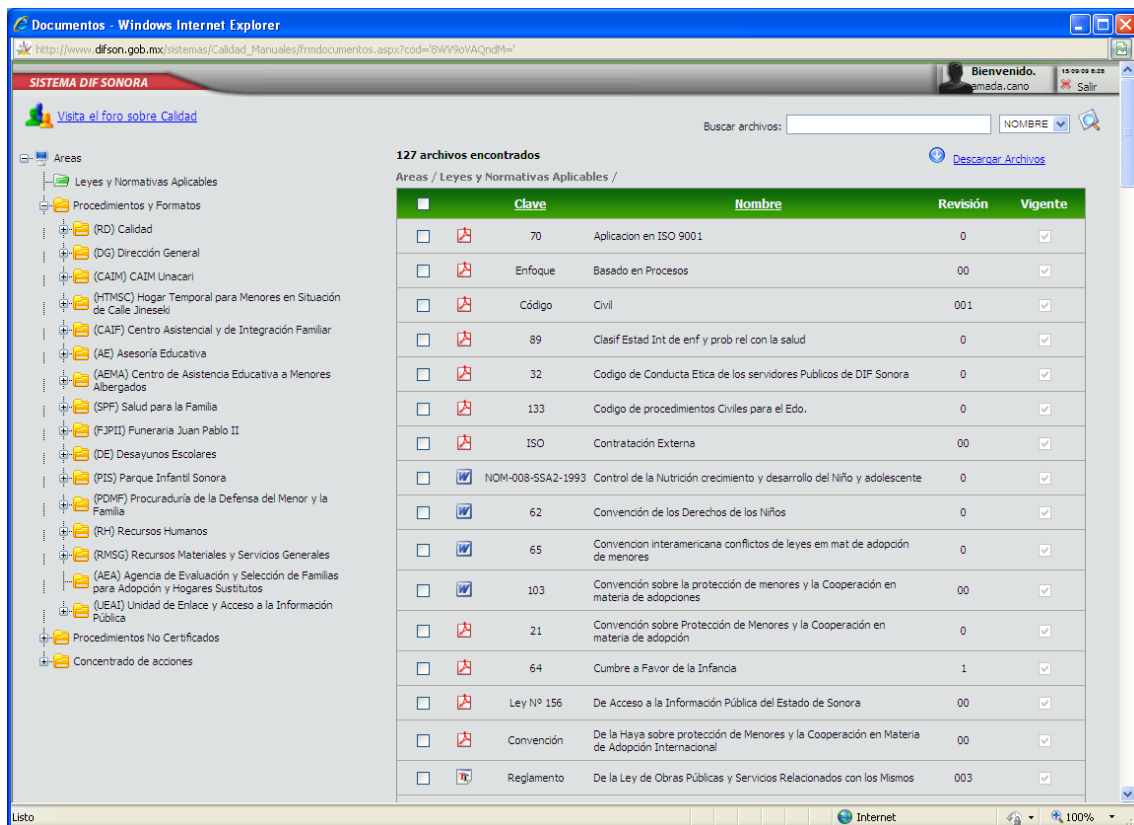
Documentos - Windows Internet Explorer

http://www.difson.gob.mx/sistemas/Calidad_Manuales/frmdocumentos.aspx?cod='8WV9oVAQndM='

SISTEMA DIF SONORA

Bienvenido.
amada.cano
Salir

Visita el foro sobre Calidad

Buscar archivos: NOMBRE

Areas
Leyes y Normativas Aplicables
Procedimientos y Formatos
(RD) Calidad
(DG) Dirección General
(CAIM) CAIM Unacari
(HTMSC) Hogar Temporal para Menores en Situación de Calle Jineseki
(CAIF) Centro Asistencial y de Integración Familiar
(AE) Asesoría Educativa
(AEMA) Centro de Asistencia Educativa a Menores Albergados
(SPF) Salud para la Familia
(FJPII) Funeraria Juan Pablo II
(DE) Desayunos Escolares
(PIS) Parque Infantil Sonora
(PDMF) Procuraduría de la Defensa del Menor y la Familia
(RH) Recursos Humanos
(RMSG) Recursos Materiales y Servicios Generales
(AEA) Agencia de Evaluación y Selección de Familias para Adopción y Hogares Sustitutos
(UEAI) Unidad de Enlace y Acceso a la Información Pública
Procedimientos No Certificados
Concentrado de acciones

127 archivos encontrados
Descargar Archivos
Areas / Leyes y Normativas Aplicables /

| | | Clave | Nombre | Revisión | Vigente |
|---|---|---|---|---|---|
| | | 70 | Aplicacion en ISO 9001 | 0 | |
| | | Enfoque | Basado en Procesos | 00 | |
| | | Código | Civil | 001 | |
| | | 89 | Clasif Estad Int de enf y prob rel con la salud | 0 | |
| | | 32 | Codigo de Conducta Etica de los servidores Publicos de DIF Sonora | 0 | |
| | | 133 | Codigo de procedimientos Civiles para el Edo. | 0 | |
| | | ISO | Contratación Externa | 00 | |
| | | NOM-008-SSA2-1993 | Control de la Nutrición crecimiento y desarrollo del Niño y adolescente | 0 | |
| | | 62 | Convención de los Derechos de los Niños | 0 | |
| | | 65 | Convencion interamericana conflictos de leyes em mat de adopción de menores | 0 | |
| | | 103 | Convención sobre la protección de menores y la Cooperación en materia de adopciones | 00 | |
| | | 21 | Convención sobre Protección de Menores y la Cooperación en materia de adopción | 0 | |
| | | 64 | Cumbre a Favor de la Infancia | 1 | |
| | | Ley Nº 156 | De Acceso a la Información Pública del Estado de Sonora | 00 | |
| | | Convención | De la Haya sobre protección de Menores y la Cooperación en Materia de Adopción Internacional | 00 | |
| | | Reglamento | De la Ley de Obras Públicas y Servicios Relacionados con los Mismos | 003 | |

Listo
Internet
100%